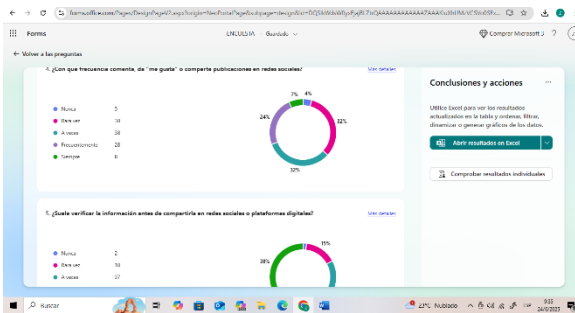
forms.office.com/Pages/DesignPageV2.aspx?origin=NeoPortalPage&subpage=design&id=DQSIkWdsW0yxEjajBLZtrQAAAAAAAAAAAAZAAAKiu8ihUNVC5WeU5R...

Forms

ENCUESTA Guardado

Comprar Microsoft 3 ?

← Volver a las preguntas

4. ¿Con qué frecuencia comenta, da "me gusta" o comparte publicaciones en redes sociales?

Más detalles

| | |
|---|---|
| Nunca | 5 |
| Rara vez | 38 |
| A veces | 38 |
| Frecuentemente | 28 |
| Siempre | 8 |

7% 4% 24% 32% 32%

Conclusiones y acciones

Utilice Excel para ver los resultados actualizados en la tabla y ordenar, filtrar, dinamizar o generar gráficos de los datos.

Abrir resultados en Excel

Comprobar resultados individuales

5. ¿Suele verificar la información antes de compartirla en redes sociales o plataformas digitales?

Más detalles

| | |
|---|---|
| Nunca | 2 |
| Rara vez | 18 |
| A veces | 37 |

15% 38%

Buscar

23°C Nublado

9:05
24/8/2023